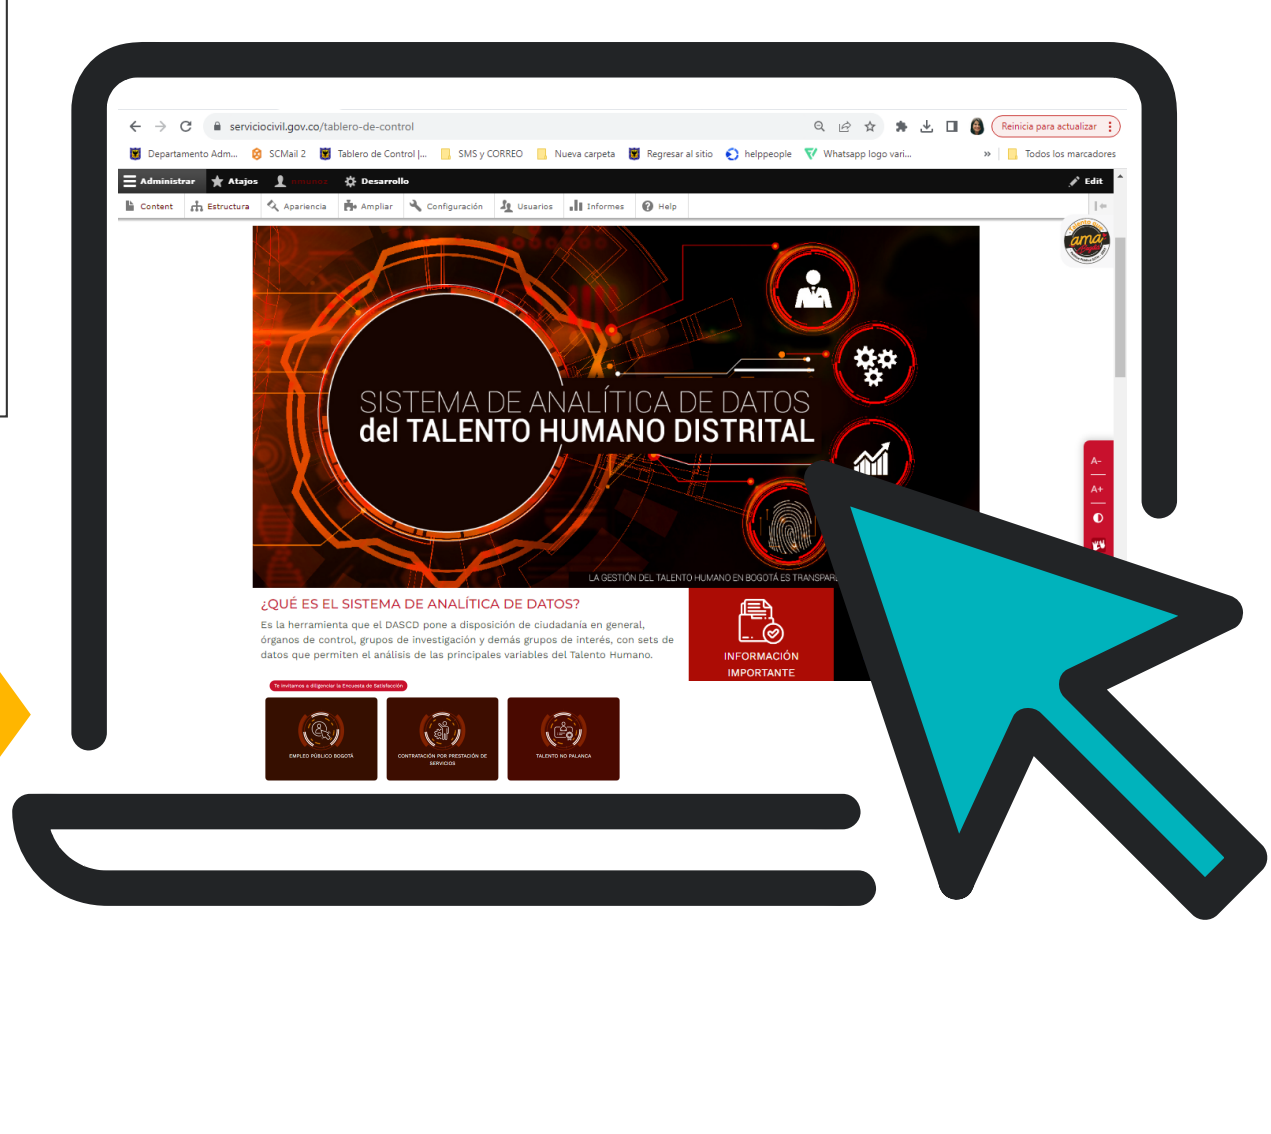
serviciocivil.gov.co/tablero-de-control

Reinicia para actualizar

Departamento Adm... SCMail 2 Tablero de Control |... SMS y CORREO Nueva carpeta Regresar al sitio helppeople Whatsapp logo vari... » Todos los marcadores

Administrar Atajos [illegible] Desarrollo Edit

Content Estructura Apariencia Ampliar Configuración Usuarios Informes Help

SISTEMA DE ANALÍTICA DE DATOS
del TALENTO HUMANO DISTRITAL

LA GESTIÓN DEL TALENTO HUMANO EN BOGOTÁ ES TRANSPAR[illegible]

¿QUÉ ES EL SISTEMA DE ANALÍTICA DE DATOS?

Es la herramienta que el DASCD pone a disposición de ciudadanía en general, órganos de control, grupos de investigación y demás grupos de interés, con sets de datos que permiten el análisis de las principales variables del Talento Humano.

INFORMACIÓN IMPORTANTE

Te invitamos a diligenciar la Encuesta de Satisfacción

EMPLEO PÚBLICO BOGOTÁ

CONTRATACIÓN POR PRESTACIÓN DE SERVICIOS

TALENTO NO PALANCA

A-
A+